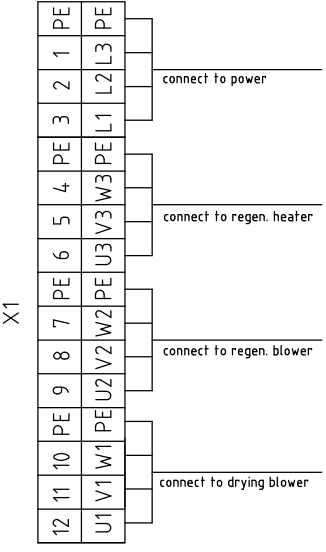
X1

| PE | PE |
|---|---|
| 1 | L3 |
| 2 | L2 |
| 3 | L1 |
| PE | PE |
| 4 | W3 |
| 5 | V3 |
| 6 | U3 |
| PE | PE |
| 7 | W2 |
| 8 | V2 |
| 9 | U2 |
| PE | PE |
| 10 | W1 |
| 11 | V1 |
| 12 | U1 |

connect to power

connect to regen. heater

connect to regen. blower

connect to drying blower